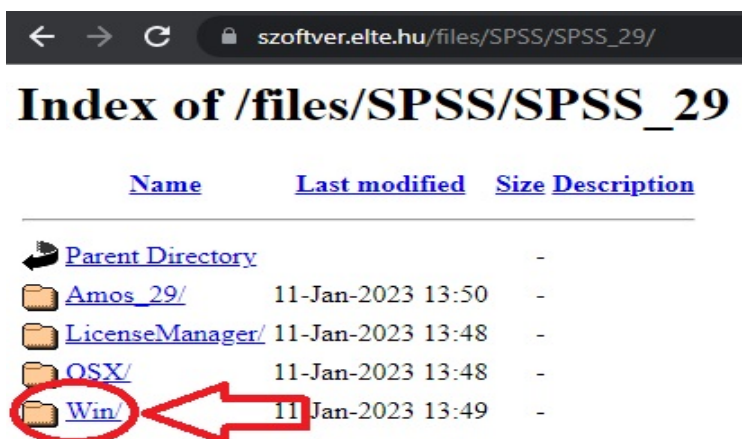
szoftver.elte.hu/files/SPSS/SPSS_29/

Index of /files/SPSS/SPSS_29

| Name | Last modified | Size | Description |
|---|---|---|---|
| Parent Directory | | - | |
| Amos_29/ | 11-Jan-2023 13:50 | - | |
| LicenseManager/ | 11-Jan-2023 13:48 | - | |
| OSX/ | 11-Jan-2023 13:48 | - | |
| Win/ | 11-Jan-2023 13:49 | - | |